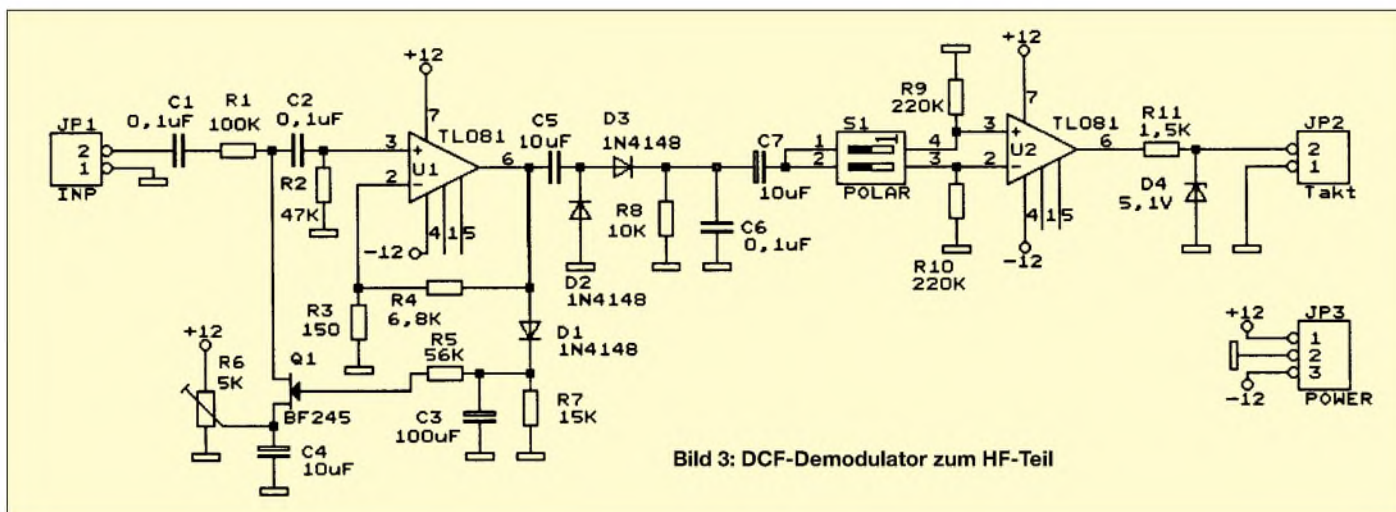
JP1
2
1
INP
C1
0,1uF
R1
100K
C2
0,1uF
R2
47K
+12
7
3
2
TL081
U1
6
-12
4 1 5
C5
10uF
D3
1N4148
R8
10K
C6
0,1uF
D2
1N4148
C7
10uF
1
2
S1
POLAR
4
3
R9
220K
R10
220K
+12
7
3
2
TL081
U2
6
4 1 5
-12
R11
1,5K
D4
5,1V
JP2
2
1
Takt
R3
150
R4
6,8K
D1
1N4148
+12
R6
5K
Q1
BF245
R5
56K
C3
100uF
R7
15K
C4
10uF
+12
JP3
1
2
3
-12
POWER
Bild 3: DCF-Demodulator zum HF-Teil